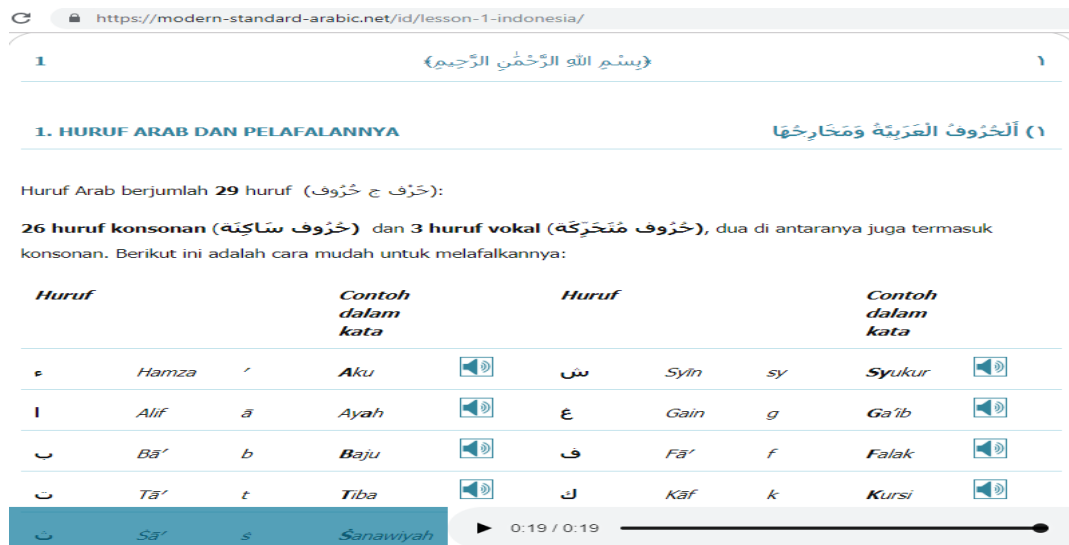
https://modern-standard-arabic.net/id/lesson-1-indonesia/

1 ﴿بِسْمِ اللهِ الرَّحْمٰنِ الرَّحِيمِ﴾ ١

1. HURUF ARAB DAN PELAFALANNYA ١) اَلْحُرُوفُ الْعَرَبِيَّةُ وَمَخَارِجُهَا

Huruf Arab berjumlah **29** huruf (حَرْف ج حُرُوف):

**26 huruf konsonan** (**حُرُوف سَاكِنَة**) dan **3 huruf vokal** (**حُرُوف مُتَحَرِّكَة**), dua di antaranya juga termasuk konsonan. Berikut ini adalah cara mudah untuk melafalkannya:

| Huruf | | | Contoh dalam kata | | Huruf | | | Contoh dalam kata | |
|---|---|---|---|---|---|---|---|---|---|
| ء | Hamza | ʼ | **A**ku | | ش | Syīn | sy | **Sy**ukur | |
| ا | Alif | ā | Ayah | | غ | Gain | g | **G**a'ib | |
| ب | Bāʼ | b | **B**aju | | ف | Fāʼ | f | **F**alak | |
| ت | Tāʼ | t | **T**iba | | ك | Kāf | k | **K**ursi | |
| ث | Ṡāʼ | ṡ | **Ṡ**anawiyah | | | | | | |

0:19 / 0:19